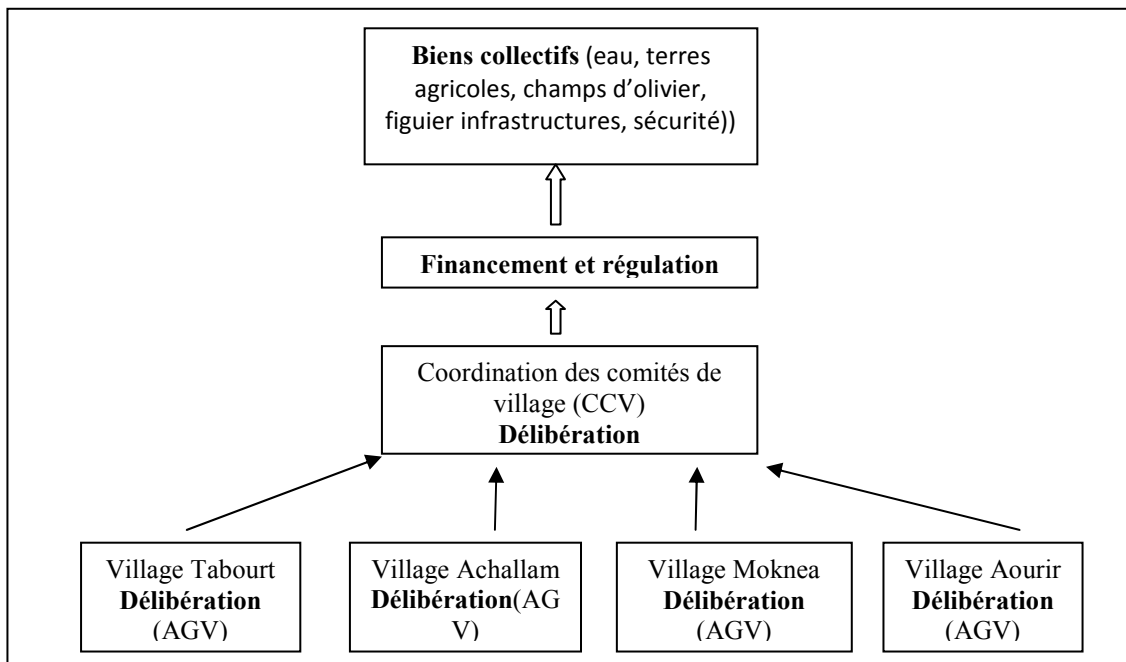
**Biens collectifs** (eau, terres agricoles, champs d'olivier, figuier infrastructures, sécurité))

**Financement et régulation**

Coordination des comités de village (CCV)
**Délibération**

Village Tabourt
**Délibération**
(AGV)

Village Achallam
**Délibération**(AG V)

Village Moknea
**Délibération**
(AGV)

Village Aourir
**Délibération**
(AGV)